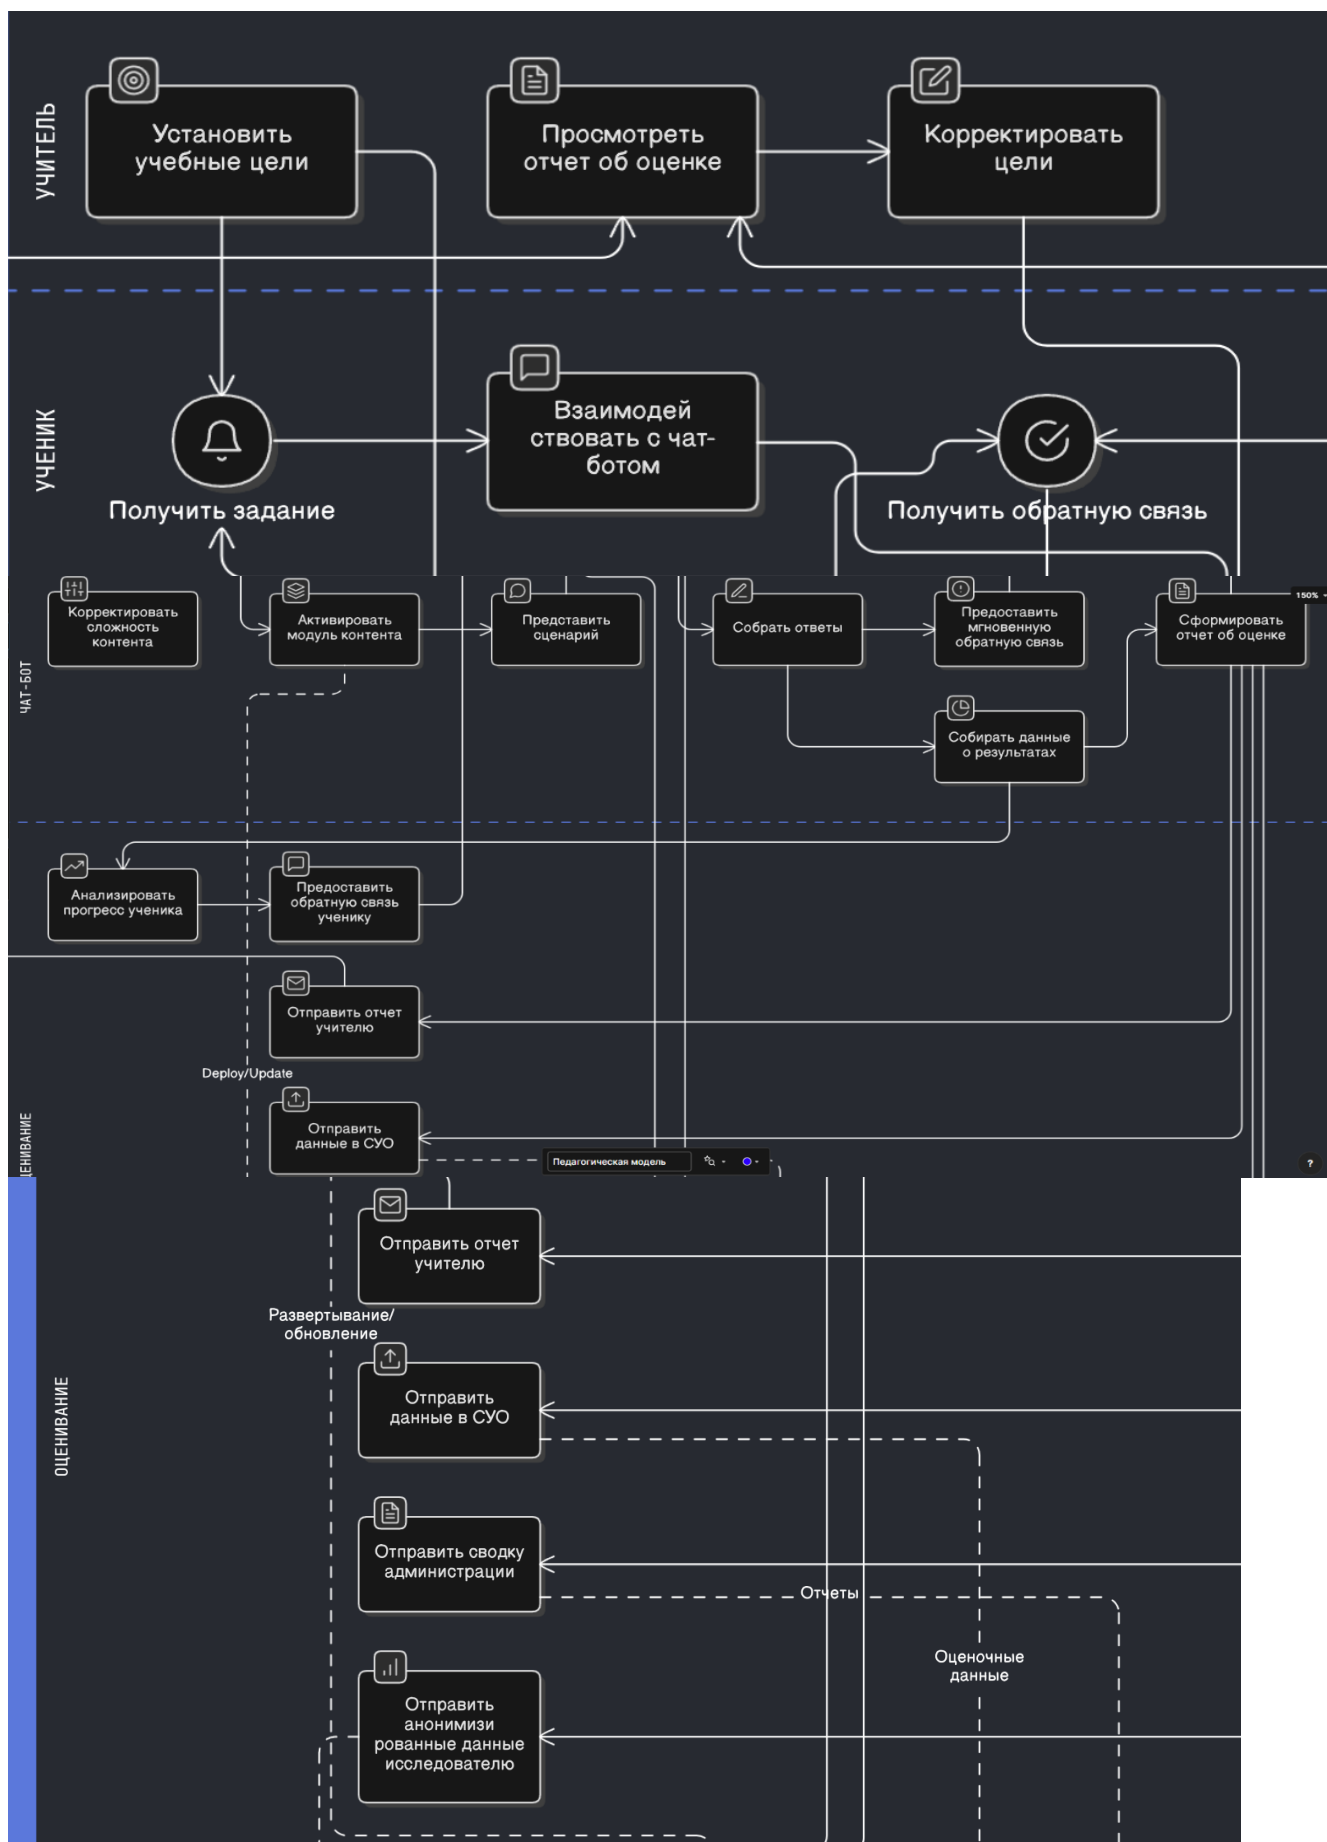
УЧИТЕЛЬ

Установить учебные цели

Просмотреть отчет об оценке

Корректировать цели

УЧЕНИК

Получить задание

Взаимодей ствовать с чат-ботом

Получить обратную связь

ЧАТ-БОТ

Корректировать сложность контента

Активировать модуль контента

Представить сценарий

Собрать ответы

Предоставить мгновенную обратную связь

Сформировать отчет об оценке

150%

Собирать данные о результатах

Анализировать прогресс ученика

Предоставить обратную связь ученику

Отправить отчет учителю

Deploy/Update

ЕНИВАНИЕ

Отправить данные в СУО

Педагогическая модель

?

Отправить отчет учителю

Развертывание/обновление

ОЦЕНИВАНИЕ

Отправить данные в СУО

Отправить сводку администрации

Отчеты

Оценочные данные

Отправить анонимизи рованные данные исследователю